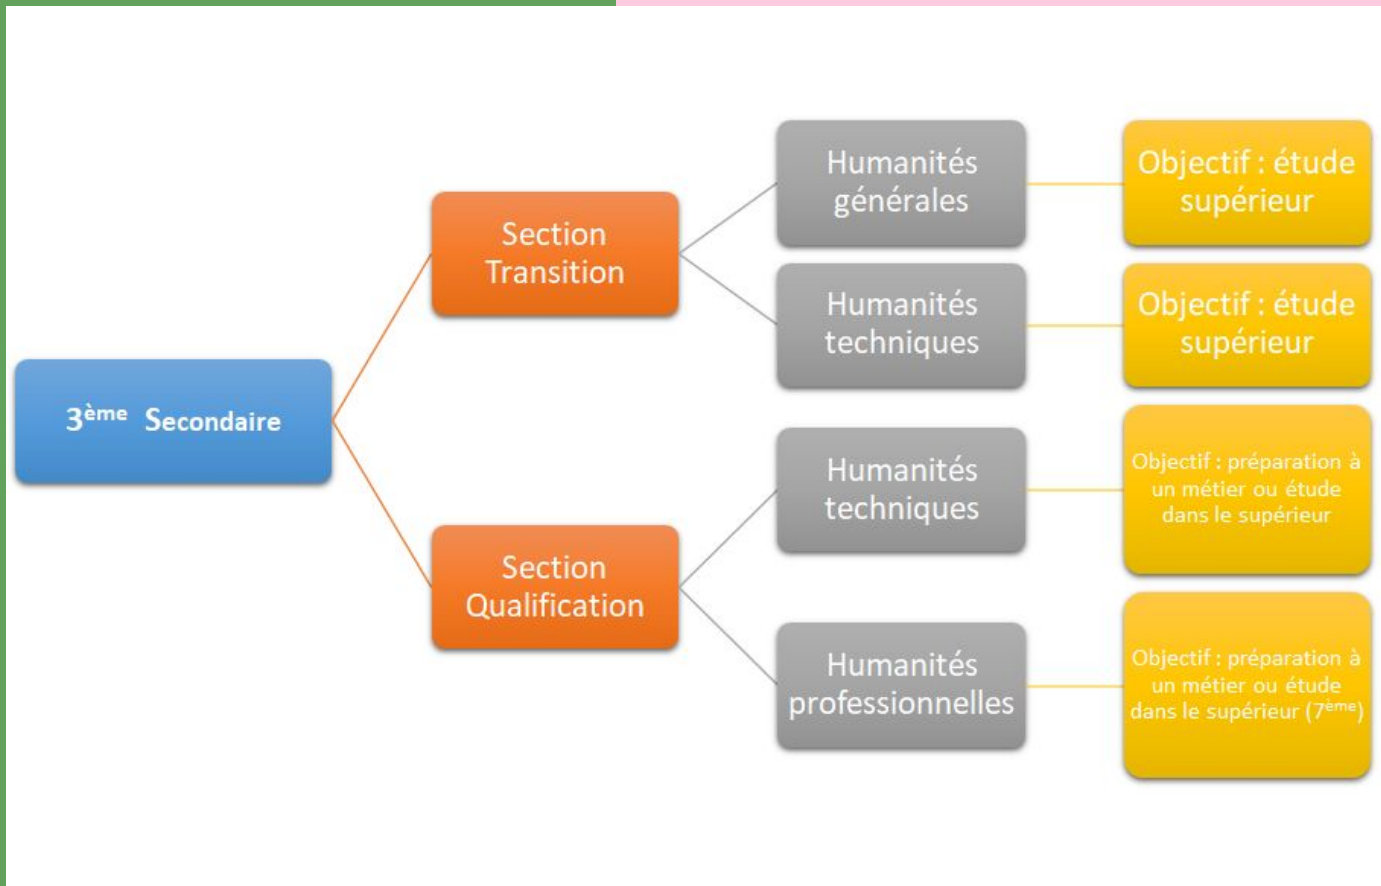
3$^{ème}$ Secondaire

Section Transition

Humanités générales

Objectif : étude supérieur

Humanités techniques

Objectif : étude supérieur

Section Qualification

Humanités techniques

Objectif : préparation à un métier ou étude dans le supérieur

Humanités professionnelles

Objectif : préparation à un métier ou étude dans le supérieur (7$^{ème}$)